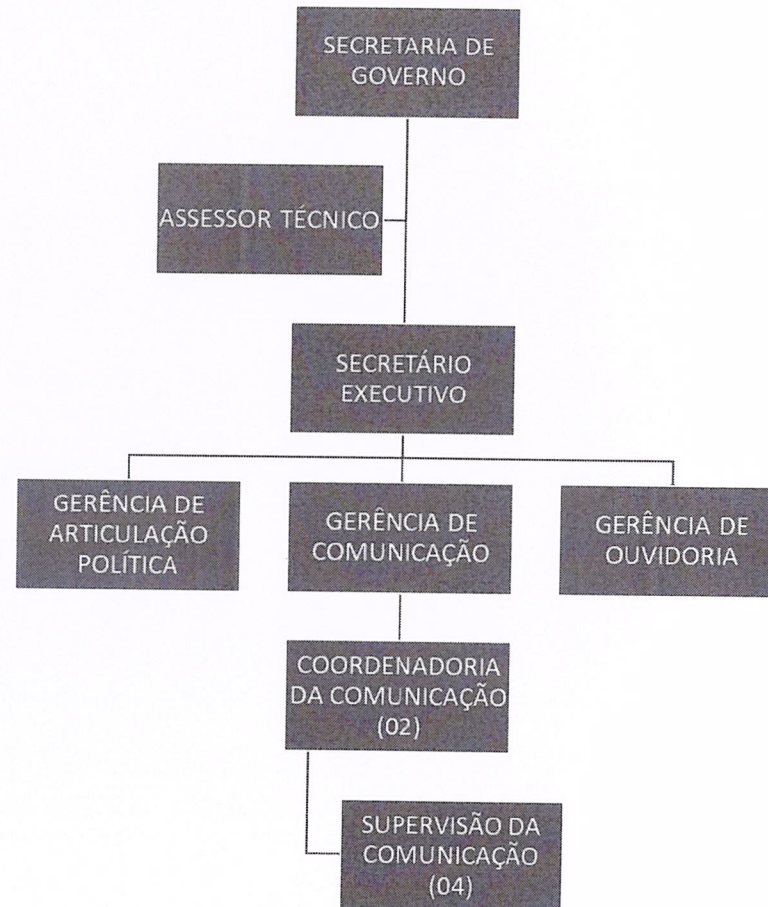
SECRETARIA DE GOVERNO

ASSESSOR TÉCNICO

SECRETÁRIO EXECUTIVO

GERÊNCIA DE ARTICULAÇÃO POLÍTICA

GERÊNCIA DE COMUNICAÇÃO

GERÊNCIA DE OUVIDORIA

COORDENADORIA DA COMUNICAÇÃO (02)

SUPERVISÃO DA COMUNICAÇÃO (04)